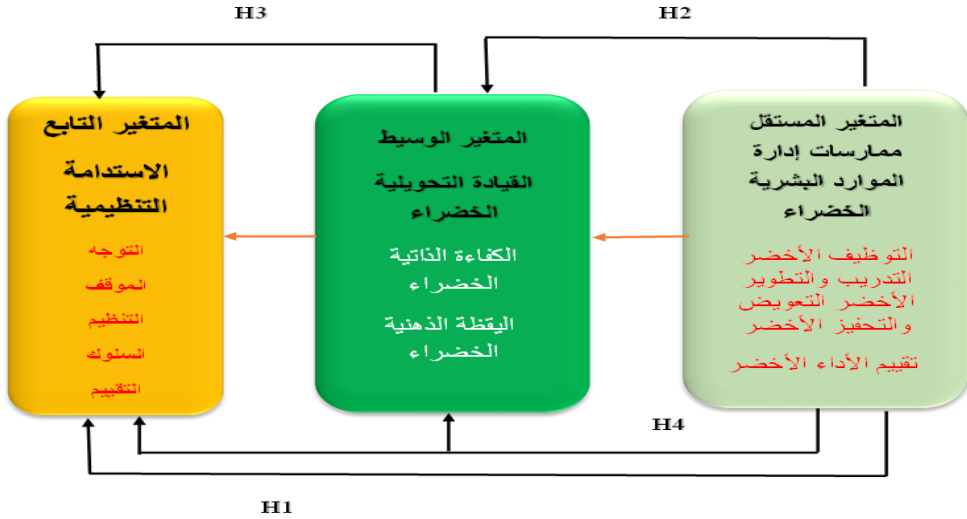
H3

H2

المتغير التابع

الاستدامة التنظيمية

التوجه

الموقف

التنظيم

السلوك

التقييم

المتغير الوسيط

القيادة التحويلية الخضراء

الكفاءة الذاتية الخضراء

اليقظة الذهنية الخضراء

المتغير المستقل

ممارسات إدارة الموارد البشرية الخضراء

التوظيف الأخضر التدريب والتطوير الأخضر التعويض والتحفيز الأخضر

تقييم الأداء الأخضر

H4

H1